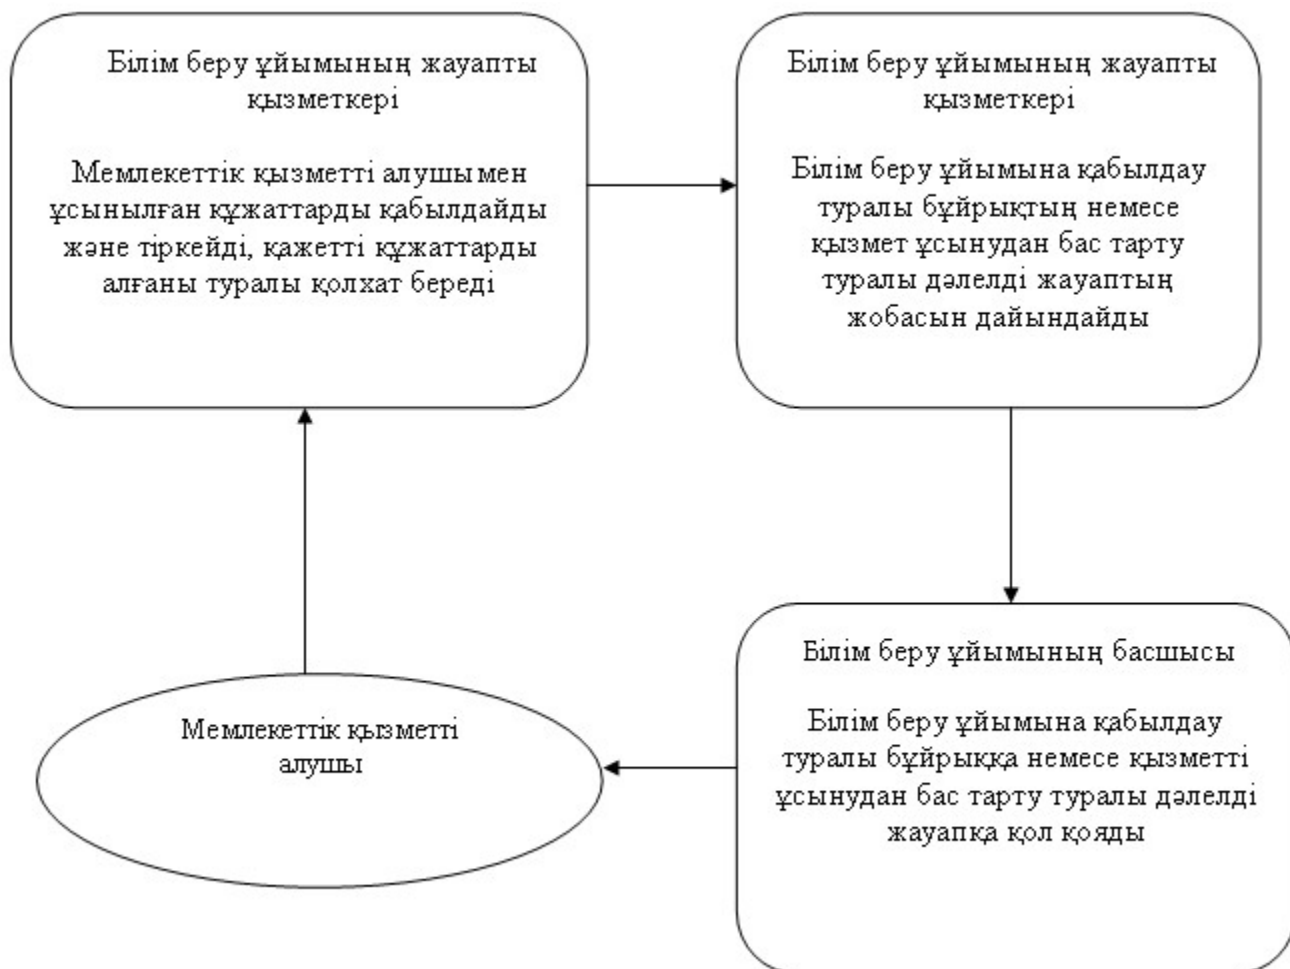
Білім беру ұйымының жауапты қызметкері

Мемлекеттік қызметті алушы мен ұсынылған құжаттарды қабылдайды және тіркейді, қажетті құжаттарды алғаны туралы қолхат береді

Білім беру ұйымының жауапты қызметкері

Білім беру ұйымына қабылдау туралы бұйрықтың немесе қызмет ұсынудан бас тарту туралы дәлелді жауаптың жобасын дайындайды

Білім беру ұйымының басшысы

Білім беру ұйымына қабылдау туралы бұйрыққа немесе қызметті ұсынудан бас тарту туралы дәлелді жауапқа қол қояды

Мемлекеттік қызметті алушы